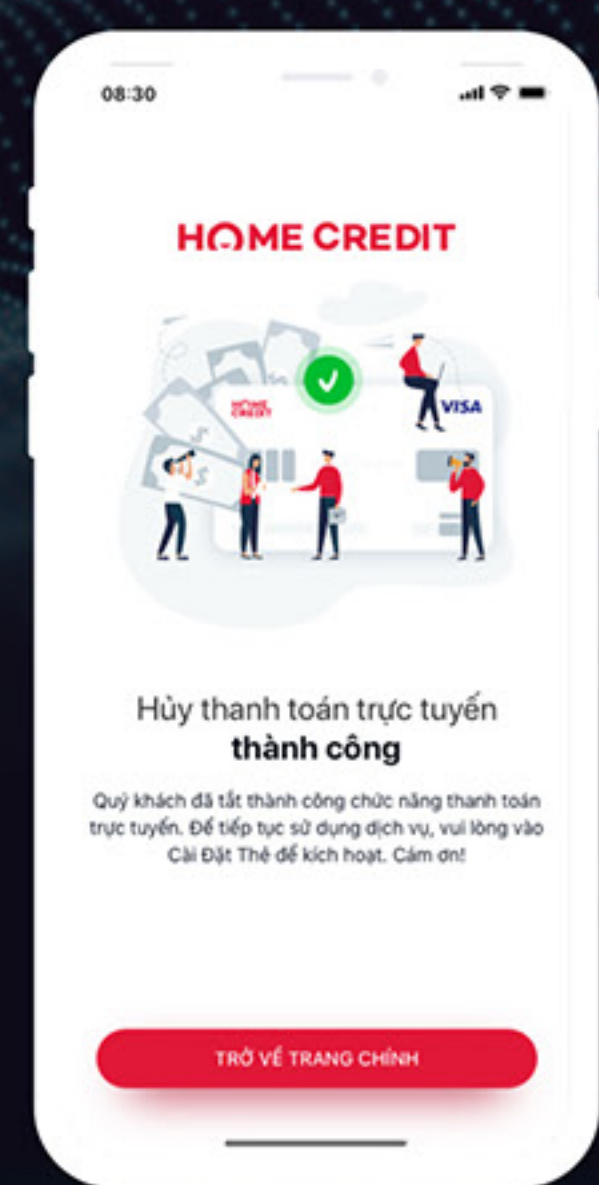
08:30

HOME CREDIT

HOME CREDIT

VISA

Hủy thanh toán trực tuyến
thành công

Quý khách đã tắt thành công chức năng thanh toán trực tuyến. Để tiếp tục sử dụng dịch vụ, vui lòng vào Cài Đặt Thẻ để kích hoạt. Cám ơn!

TRỞ VỀ TRANG CHÍNH